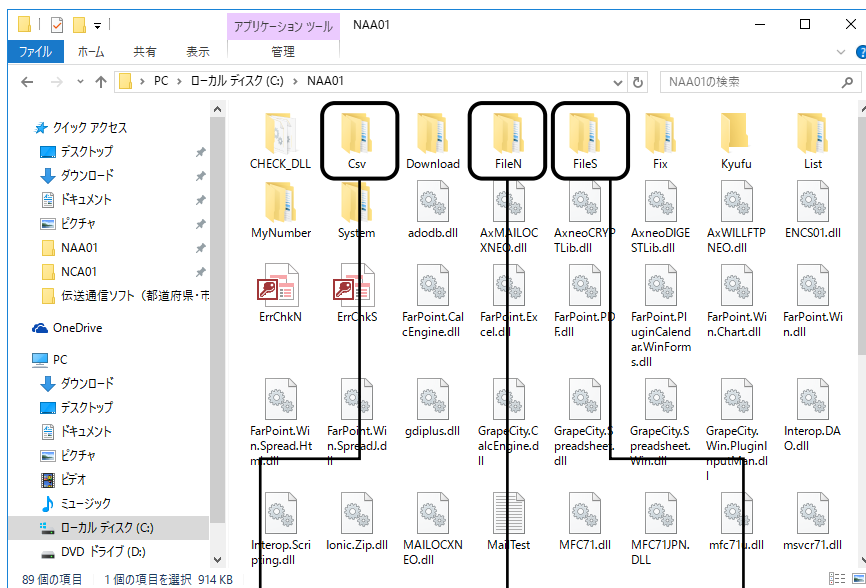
アプリケーション ツール NAA01

ファイル ホーム 共有 表示 管理

PC › ローカル ディスク (C:) › NAA01

NAA01の検索

クイック アクセス
デスクトップ
ダウンロード
ドキュメント
ピクチャ
NAA01
NCA01
伝送通信ソフト（都道府県・市
OneDrive
PC
ダウンロード
デスクトップ
ドキュメント
ピクチャ
ビデオ
ミュージック
ローカル ディスク (C:)
DVD ドライブ (D:)

CHECK_DLL
Csv
Download
FileN
FileS
Fix
Kyufu
List
MyNumber
System
adodb.dll
AxMAILOCXNEO.dll
AxneoCRYPTLib.dll
AxneoDIGESTLib.dll
AxWILLFTPNEO.dll
ENCS01.dll
ErrChkN
ErrChkS
FarPoint.CalcEngine.dll
FarPoint.Excel.dll
FarPoint.PDF.dll
FarPoint.PluginCalendar.WinForms.dll
FarPoint.Win.Chart.dll
FarPoint.Win.dll
FarPoint.Win.Spread.Html.dll
FarPoint.Win.SpreadJ.dll
gdiplus.dll
GrapeCity.CalcEngine.dll
GrapeCity.Spreadsheet.dll
GrapeCity.Spreadsheet.Win.dll
GrapeCity.Win.PluginInputMan.dll
Interop.DAO.dll
Interop.Scripting.dll
Ionic.Zip.dll
MAILOCXNEO.dll
MailTest
MFC71.dll
MFC71JPN.DLL
mfc71u.dll
msvcr71.dll

89 個の項目 1 個の項目を選択 914 KB